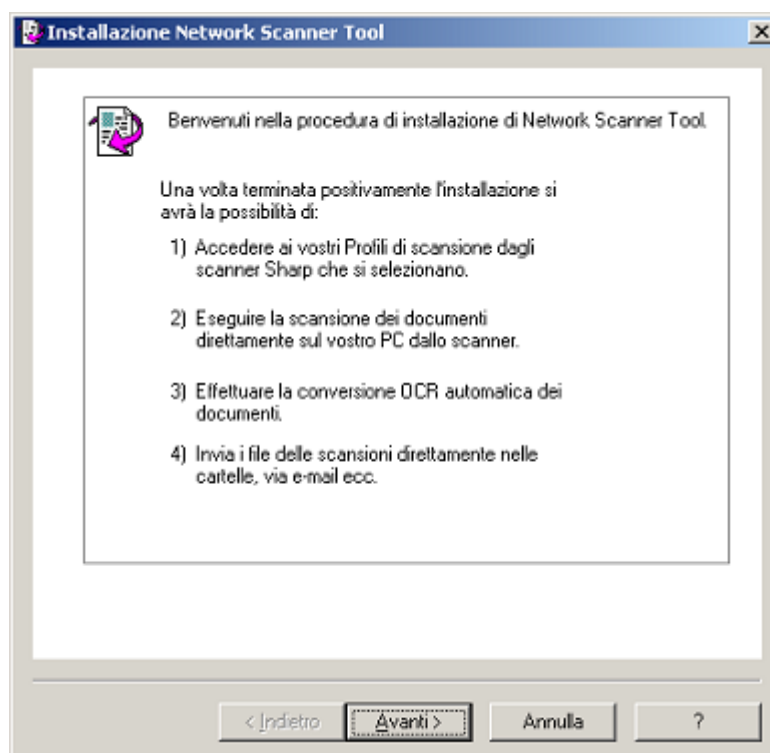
Installazione Network Scanner Tool

Benvenuti nella procedura di installazione di Network Scanner Tool.

Una volta terminata positivamente l'installazione si avrà la possibilità di:

1) Accedere ai vostri Profili di scansione dagli scanner Sharp che si selezionano.

2) Eseguire la scansione dei documenti direttamente sul vostro PC dallo scanner.

3) Effettuare la conversione OCR automatica dei documenti.

4) Invia i file delle scansioni direttamente nelle cartelle, via e-mail ecc.

< Indietro | Avanti > | Annulla | ?